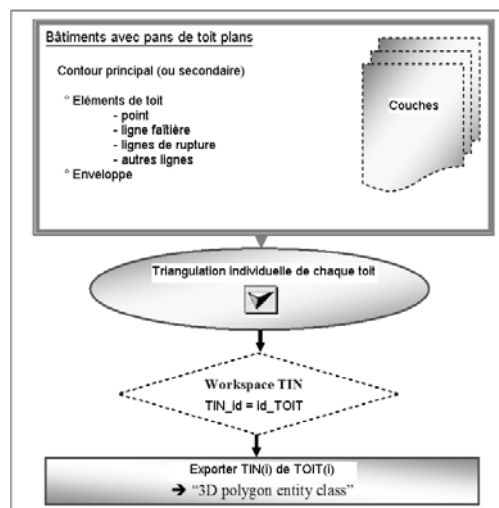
Bâtiments avec pans de toit plans

Contour principal (ou secondaire)

° Eléments de toit
- point
- ligne faîtière
- lignes de rupture
- autres lignes
° Enveloppe

Couches

Triangulation individuelle de chaque toit

Workspace TIN
TIN_id = id_TOIT

Exporter TIN(i) de TOIT(i)
➔ "3D polygon entity class"